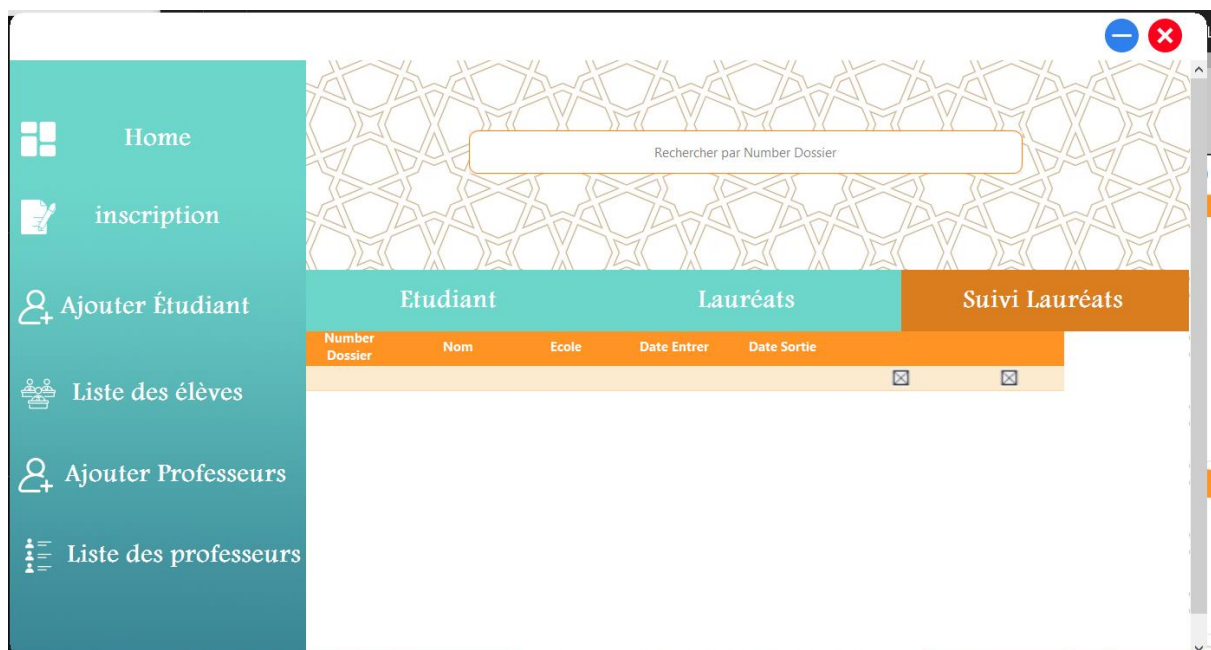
Home

inscription

Ajouter Étudiant

Liste des élèves

Ajouter Professeurs

Liste des professeurs

Rechercher par Number Dossier

Etudiant Lauréats Suivi Lauréats

| Number Dossier | Nom | Ecole | Date Entrer | Date Sortie | | |
|---|---|---|---|---|---|---|
| | | | | | ☒ | ☒ |